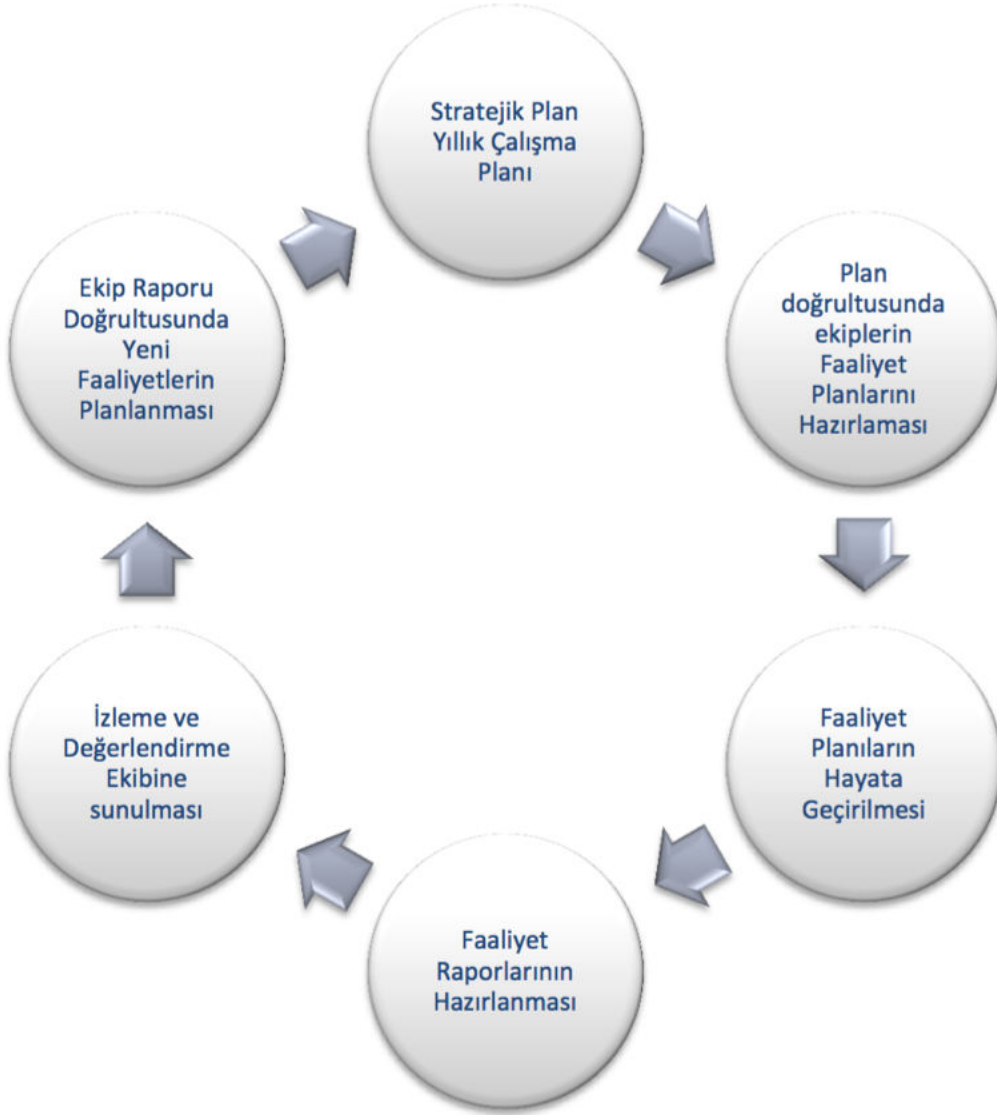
Stratejik Plan Yıllık Çalışma Planı

Plan doğrultusunda ekiplerin Faaliyet Planlarını Hazırlaması

Faaliyet Planıların Hayata Geçirilmesi

Faaliyet Raporlarının Hazırlanması

İzleme ve Değerlendirme Ekibine sunulması

Ekip Raporu Doğrultusunda Yeni Faaliyetlerin Planlanması